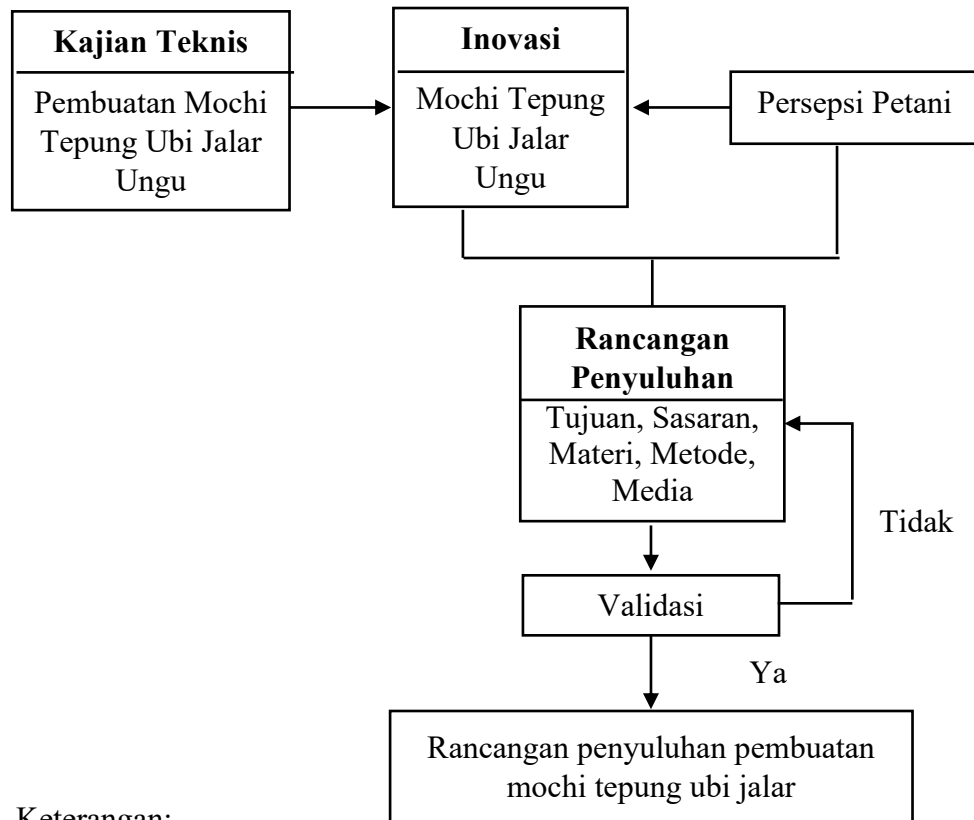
Kajian Teknis

Pembuatan Mochi Tepung Ubi Jalar Ungu

Inovasi

Mochi Tepung Ubi Jalar Ungu

Persepsi Petani

Rancangan Penyuluhan

Tujuan, Sasaran, Materi, Metode, Media

Tidak

Validasi

Ya

Rancangan penyuluhan pembuatan mochi tepung ubi jalar

Keterangan: